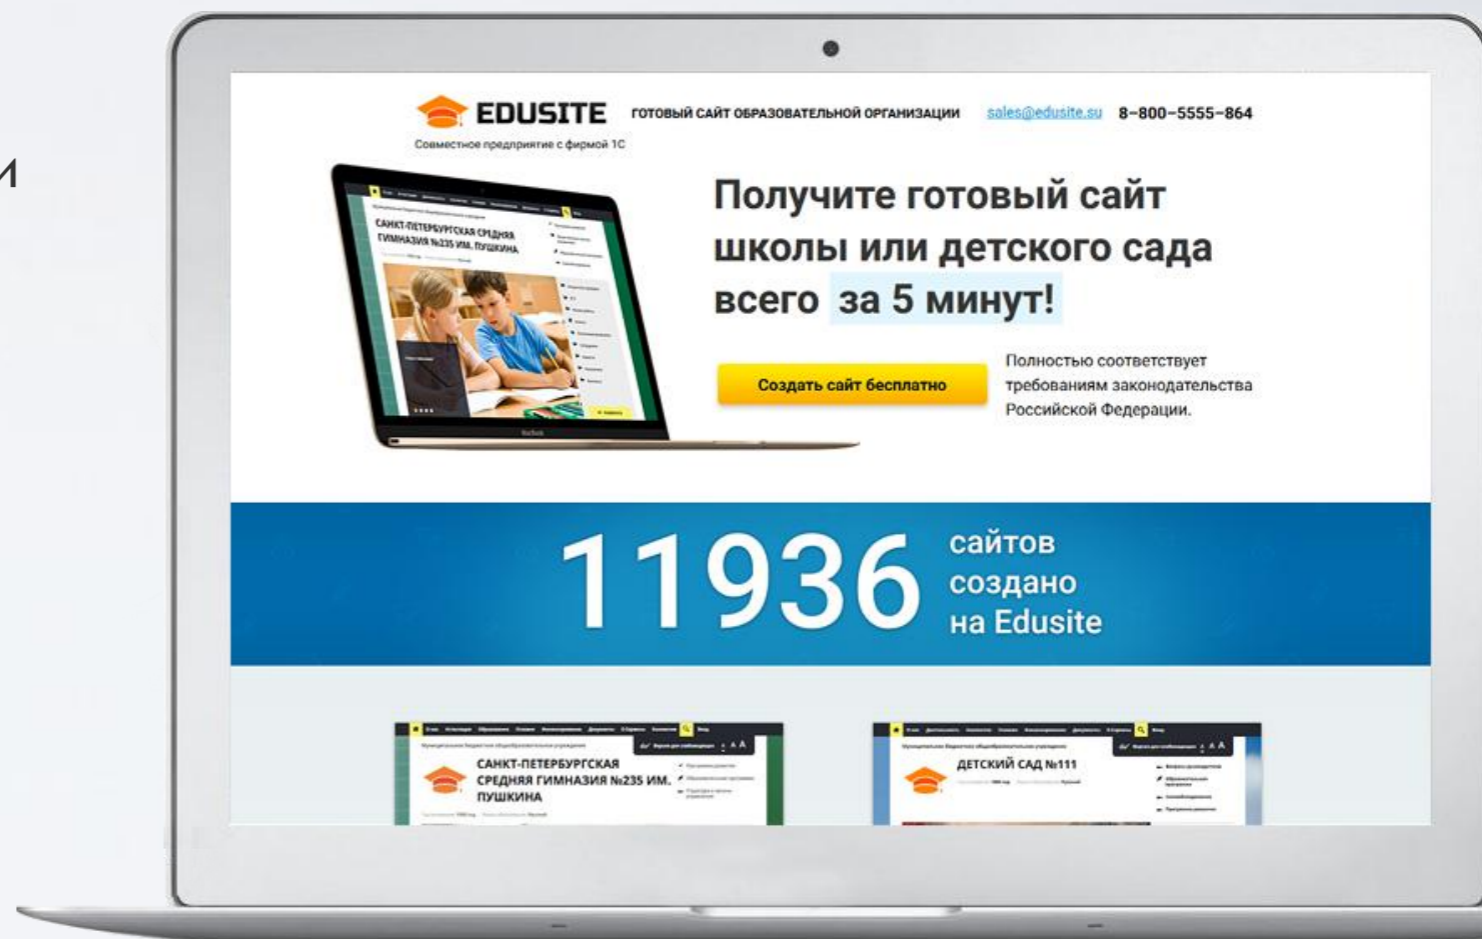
и

EDUSITE ГОТОВЫЙ САЙТ ОБРАЗОВАТЕЛЬНОЙ ОРГАНИЗАЦИИ sales@edusite.su 8-800-5555-864

Совместное предприятие с фирмой 1С

САНКТ-ПЕТЕРБУРГСКАЯ СРЕДНЯЯ ГИМНАЗИЯ №235 ИМ. ПУШКИНА

Получите готовый сайт школы или детского сада всего за 5 минут!

Создать сайт бесплатно

Полностью соответствует требованиям законодательства Российской Федерации.

11936 сайтов создано на Edusite

САНКТ-ПЕТЕРБУРГСКАЯ СРЕДНЯЯ ГИМНАЗИЯ №235 ИМ. ПУШКИНА

ДЕТСКИЙ САД №111